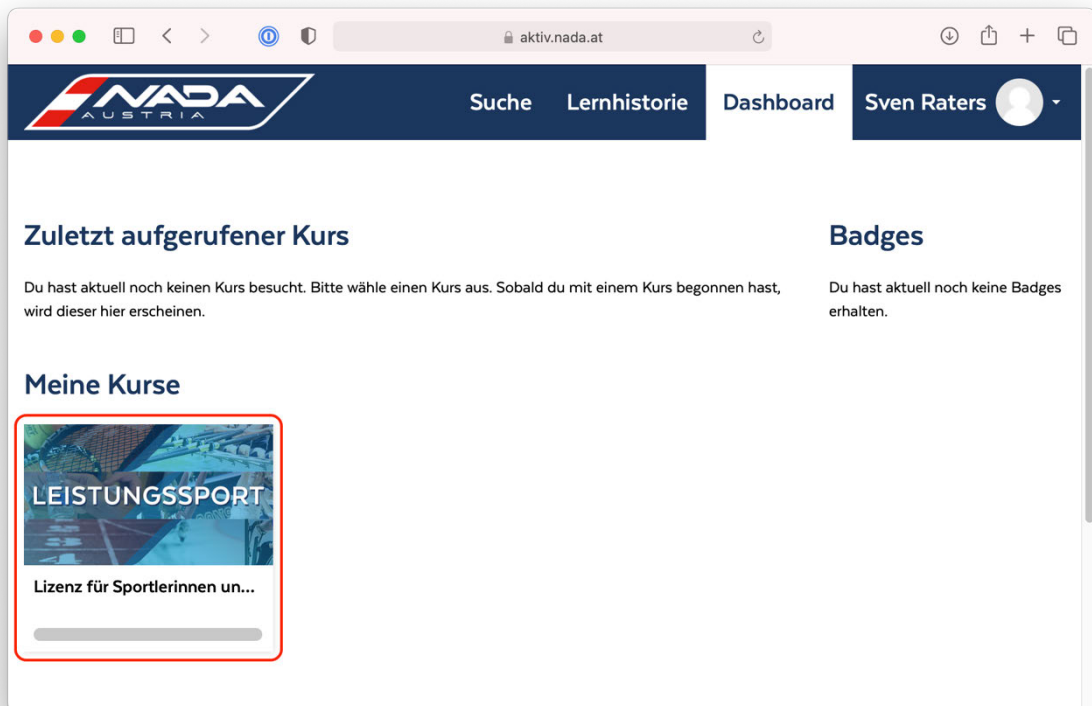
aktiv.nada.at

NADA AUSTRIA

Suche Lernhistorie Dashboard Sven Raters

Zuletzt aufgerufener Kurs

Du hast aktuell noch keinen Kurs besucht. Bitte wähle einen Kurs aus. Sobald du mit einem Kurs begonnen hast, wird dieser hier erscheinen.

Badges

Du hast aktuell noch keine Badges erhalten.

Meine Kurse

LEISTUNGSSPORT

Lizenz für Sportlerinnen un...